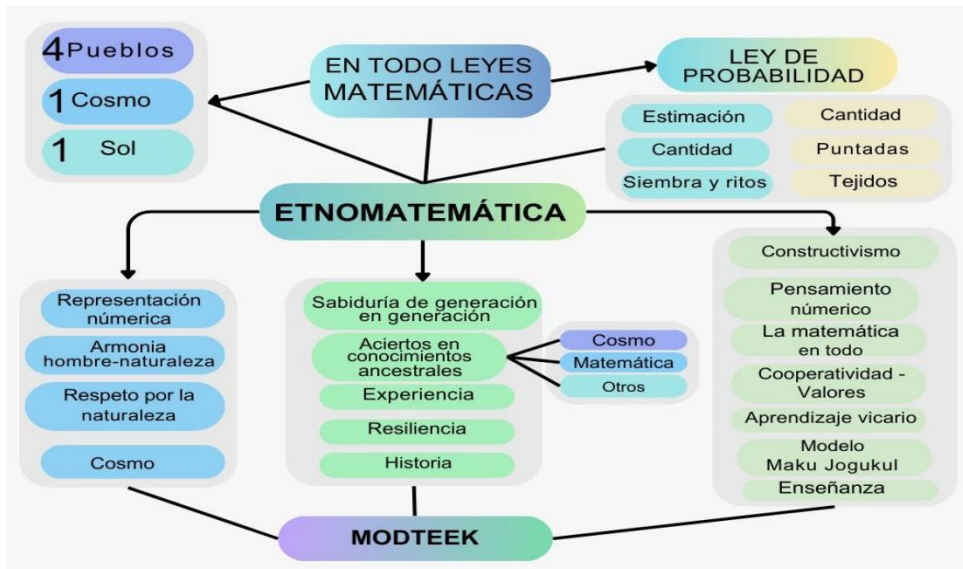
4 Pueblos
1 Cosmo
1 Sol

EN TODO LEYES MATEMÁTICAS

LEY DE PROBABILIDAD

Estimación
Cantidad
Siembra y ritos

Cantidad
Puntadas
Tejidos

ETNOMATEMÁTICA

Representación númerica
Armonia hombre-naturaleza
Respeto por la naturaleza
Cosmo

Sabiduría de generación en generación
Aciertos en conocimientos ancestrales
Experiencia
Resiliencia
Historia

Cosmo
Matemática
Otros

Constructivismo
Pensamiento número
La matemática en todo
Cooperatividad - Valores
Aprendizaje vicario
Modelo Maku Jogukul
Enseñanza

MODTEEK